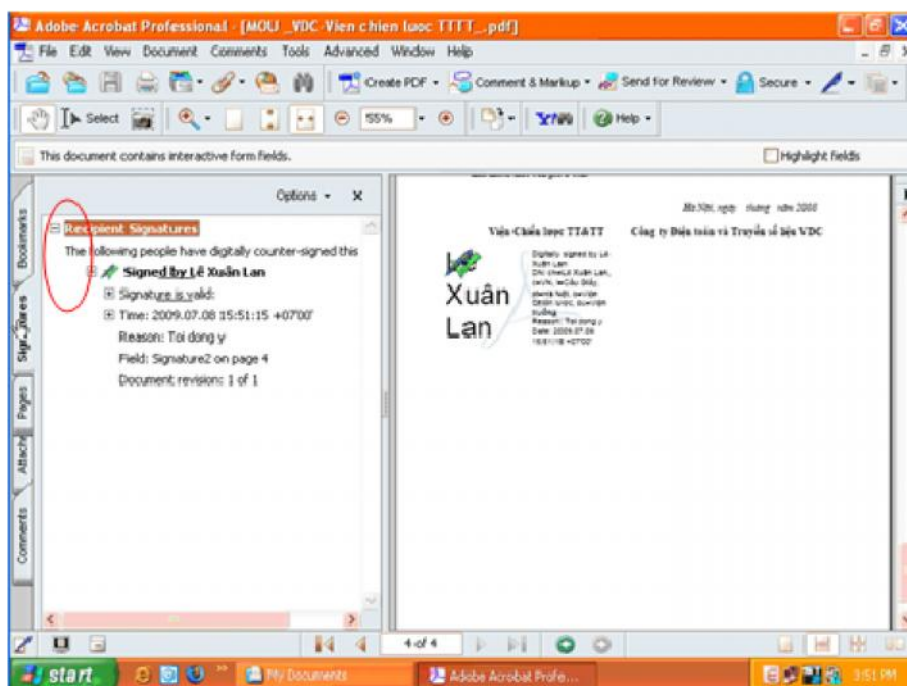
Adobe Acrobat Professional - [MOU _VDC-Vien chien luoc TTTT_.pdf]

File Edit View Document Comments Tools Advanced Window Help

Create PDF · Comment & Markup · Send for Review · Secure ·

Select 55% Help

This document contains interactive form fields.

Highlight fields

Options ×

Bookmarks

Signatures

Pages

Attachments

Comments

Recipient Signatures

The following people have digitally counter-signed this

Signed by Lê Xuân Lan

Signature is valid:

Time: 2009.07.08 15:51:15 +07'00'

Reason: Toi dong y

Field: Signature2 on page 4

Document revision: 1 of 1

Hà Nội, ngày tháng năm 2008

Viện Chiến lược TT&TT

Công ty Điện toán và Truyền số liệu VDC

Xuân Lan

Digitally signed by Lê Xuân Lan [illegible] Reason: Toi dong y Date: 2009.07.08 15:51:15 +07'00'

4 of 4

start

My Documents

Adobe Acrobat Profe...

3:51 PM